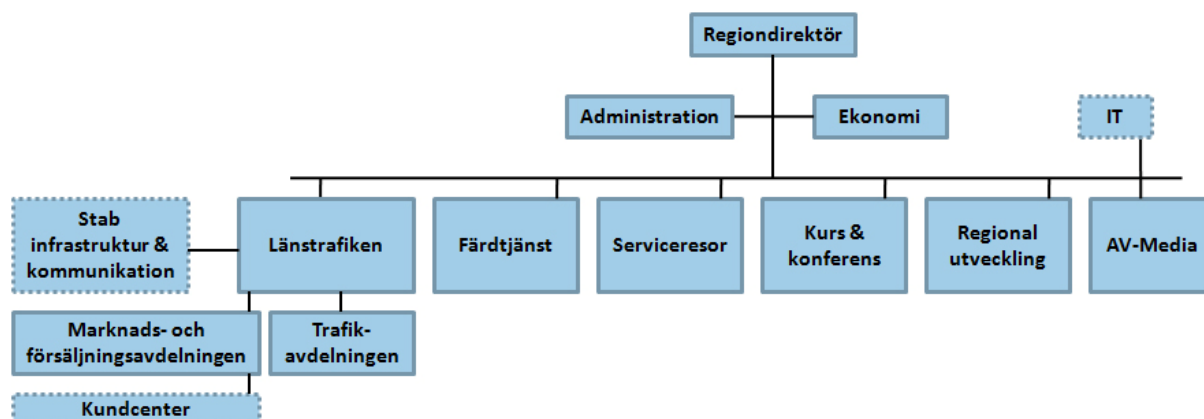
Regiondirektör

Administration

Ekonomi

IT

Stab infrastruktur & kommunikation

Länstrafiken

Färdtjänst

Serviceresor

Kurs & konferens

Regional utveckling

AV-Media

Marknads- och försäljningsavdelningen

Trafik-avdelningen

Kundcenter